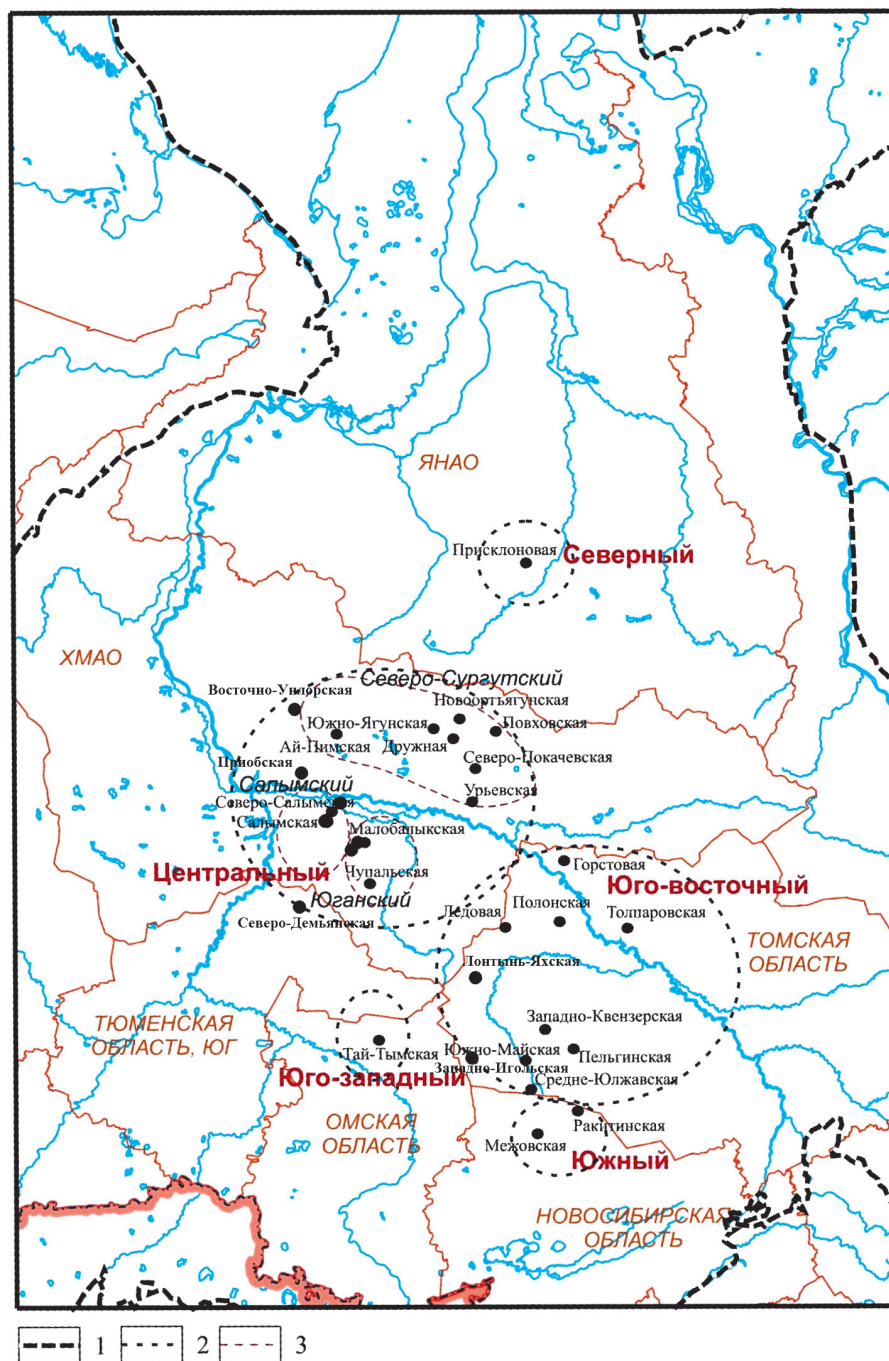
ЯНАО

Присклоновая

Северный

ХМАО

Северо-Сургутский

Восточно-Унлорская

Новоортъягунская

Южно-Ягунская

Повховская

Ай-Пимская

Дружная

Северо-Покачевская

Приобская

Салымский

Урьевская

Северо-Салымская

Салымская

Малобалыкская

Центральный

Чупальская

Горстовая

Юго-восточный

Юганский

Ледовая

Полонская

Толпаровская

Северо-Демьянская

ТОМСКАЯ ОБЛАСТЬ

Лонтынь-Яхская

ТЮМЕНСКАЯ ОБЛАСТЬ, ЮГ

Западно-Квензерская

Тай-Тымская

Южно-Майская

Пельгинская

Юго-западный

Западно-Игольская

Средне-Юлжавская

ОМСКАЯ ОБЛАСТЬ

Ракитинская

Межовская

Южный

НОВОСИБИРСКАЯ ОБЛАСТЬ

1 2 3